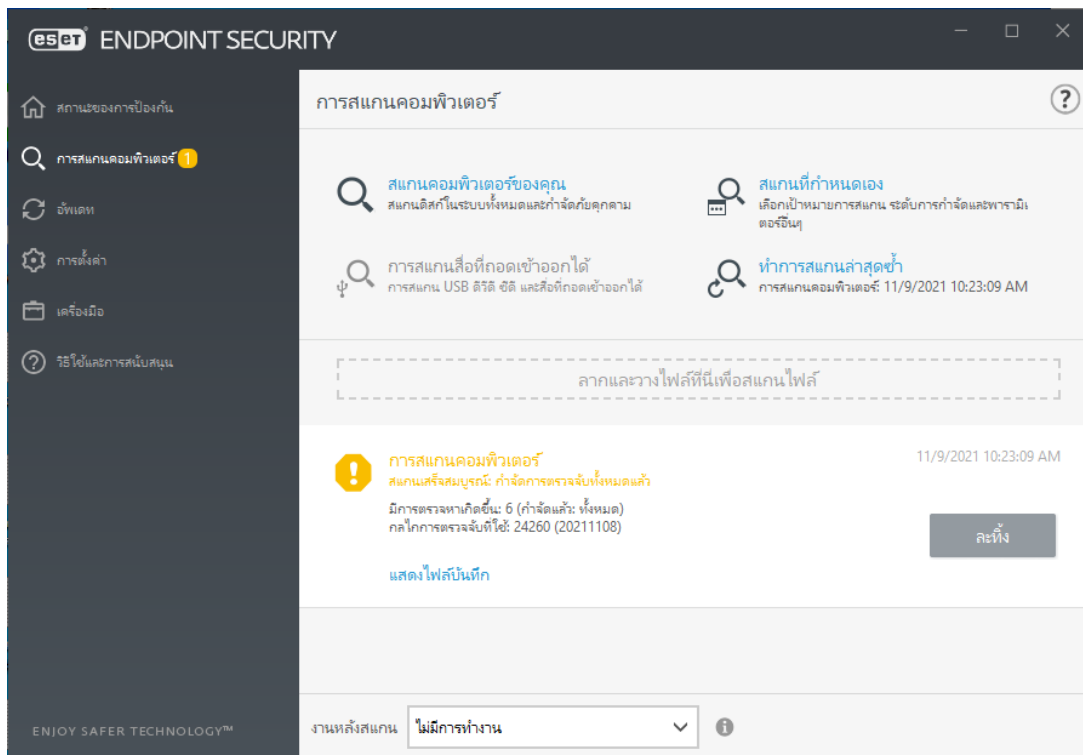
eset ENDPOINT SECURITY

สถานะของการป้องกัน
การสแกนคอมพิวเตอร์ 1
อัพเดท
การตั้งค่า
เครื่องมือ
วิธีใช้และการสนับสนุน

ENJOY SAFER TECHNOLOGY™

การสแกนคอมพิวเตอร์

?

สแกนคอมพิวเตอร์ของคุณ
สแกนดิสก์ในระบบทั้งหมดและกำจัดภัยคุกคาม

สแกนที่กำหนดเอง
เลือกเป้าหมายการสแกน ระดับการกำจัดและพารามิเตอร์อื่นๆ

การสแกนสื่อที่ถอดเข้าออกได้
การสแกน USB ดีวีดี ซีดี และสื่อที่ถอดเข้าออกได้

ทำการสแกนล่าสุดซ้ำ
การสแกนคอมพิวเตอร์: 11/9/2021 10:23:09 AM

ลากและวางไฟล์ที่นี่เพื่อสแกนไฟล์

การสแกนคอมพิวเตอร์
สแกนเสร็จสมบูรณ์: กำจัดการตรวจจับทั้งหมดแล้ว
มีการตรวจหาเกิดขึ้น: 6 (กำจัดแล้ว: ทั้งหมด)
กลไกการตรวจจับที่ใช้: 24260 (20211108)

11/9/2021 10:23:09 AM

ละทิ้ง

แสดงไฟล์บันทึก

งานหลังสแกน ไม่มีการทำงาน